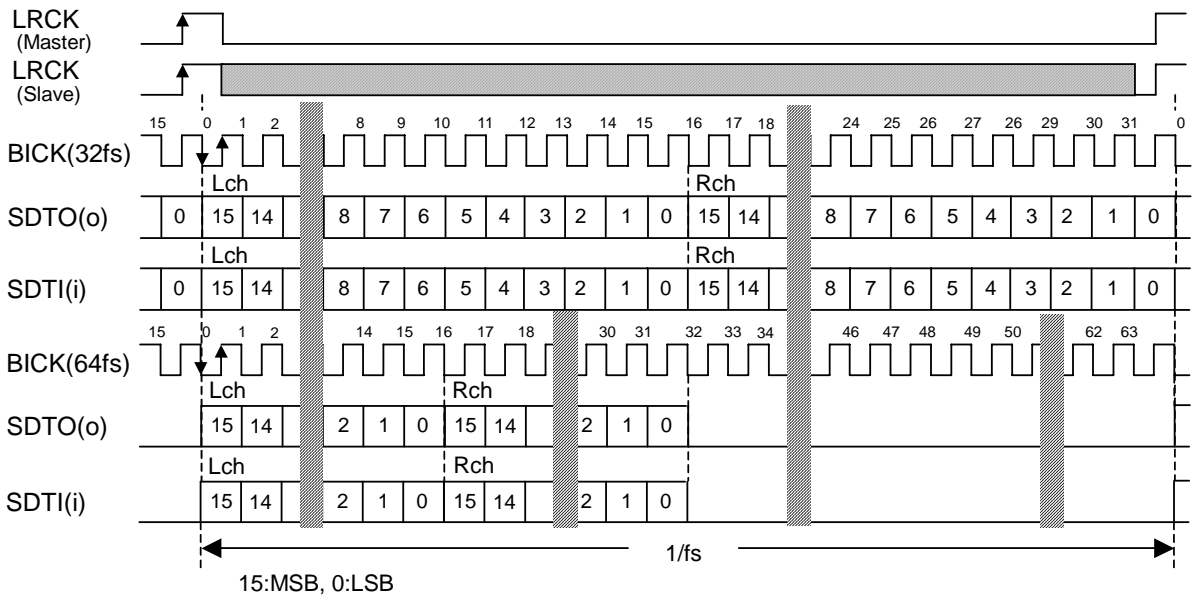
LRCK
(Master)

LRCK
(Slave)

15 0 1 2 8 9 10 11 12 13 14 15 16 17 18 24 25 26 27 26 29 30 31 0

BICK(32fs)

Lch Rch

SDTO(o) 0 15 14 8 7 6 5 4 3 2 1 0 15 14 8 7 6 5 4 3 2 1 0

Lch Rch

SDTI(i) 0 15 14 8 7 6 5 4 3 2 1 0 15 14 8 7 6 5 4 3 2 1 0

15 0 1 2 14 15 16 17 18 30 31 32 33 34 46 47 48 49 50 62 63

BICK(64fs)

Lch Rch

SDTO(o) 15 14 2 1 0 15 14 2 1 0

Lch Rch

SDTI(i) 15 14 2 1 0 15 14 2 1 0

1/fs

15:MSB, 0:LSB